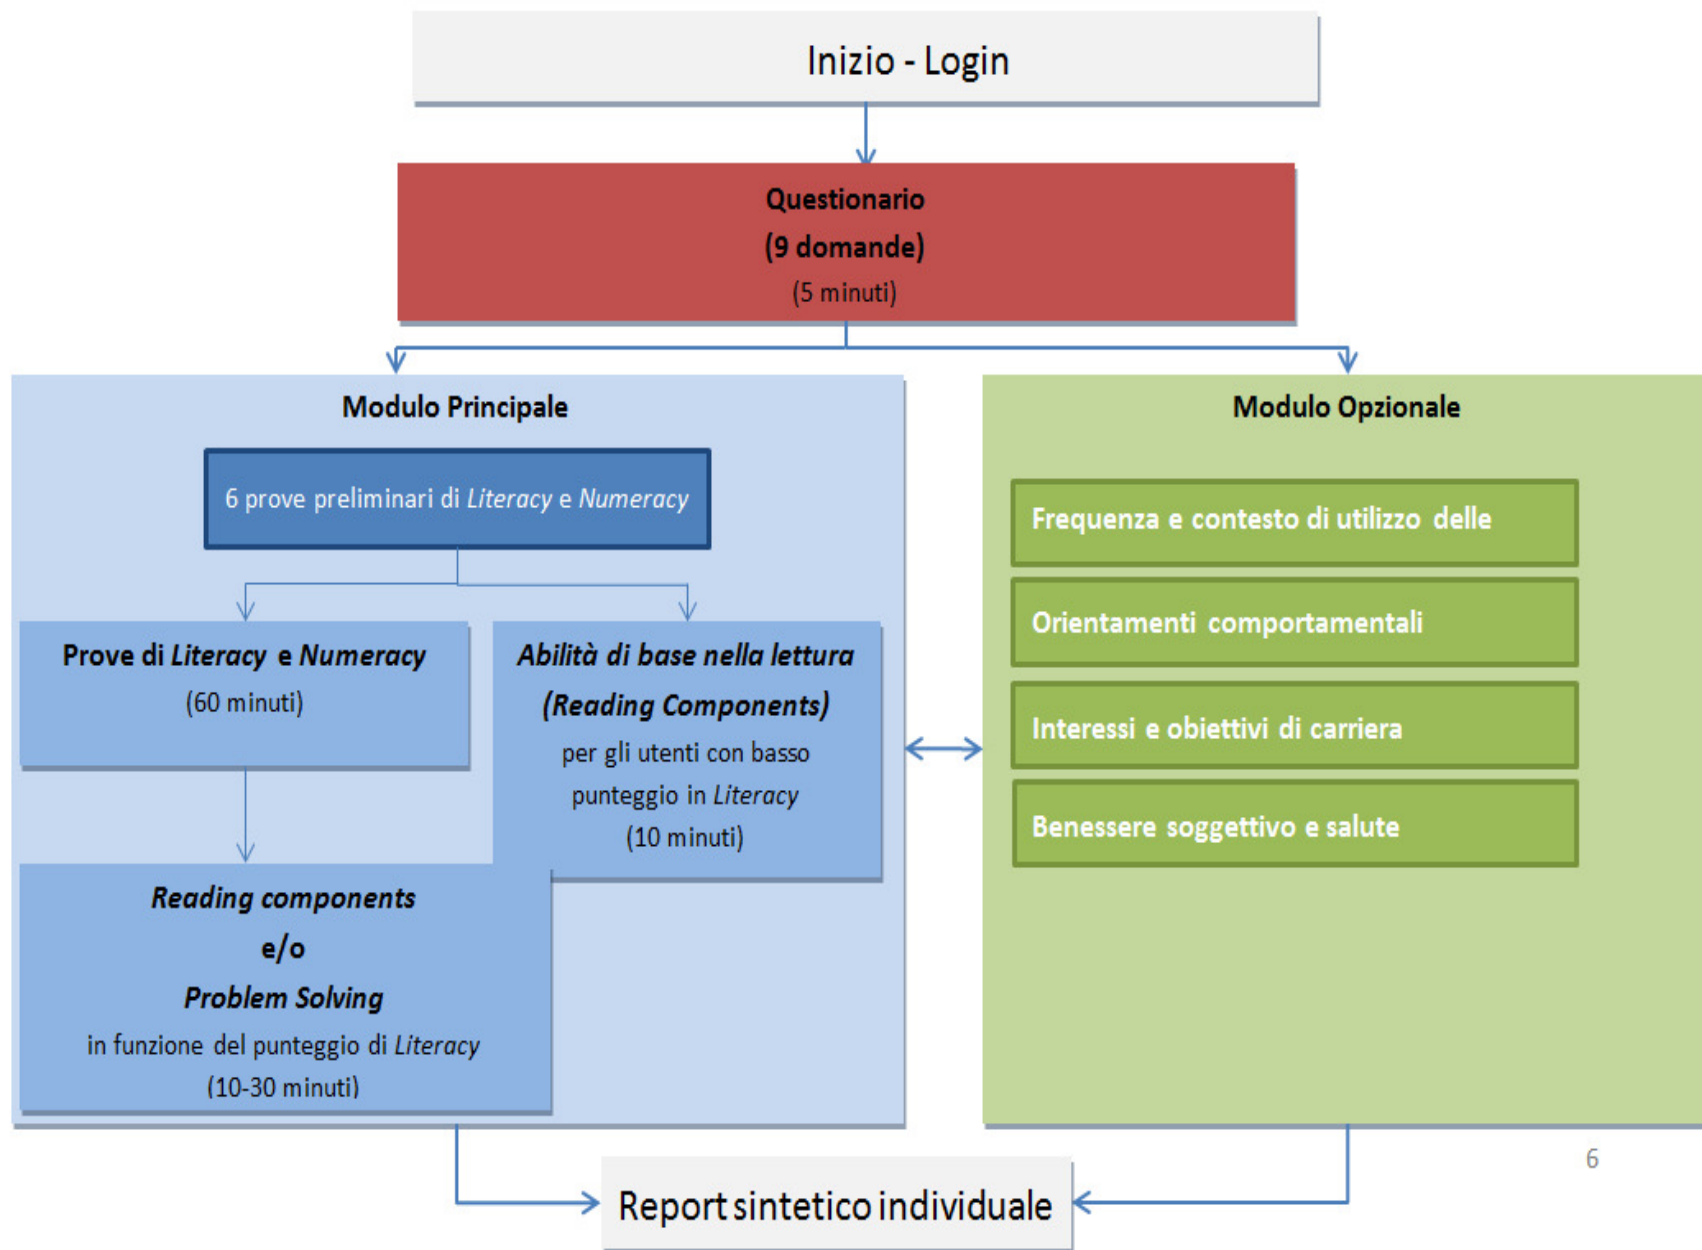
Inizio - Login

Questionario
(9 domande)
(5 minuti)

Modulo Principale

6 prove preliminari di *Literacy* e *Numeracy*

Prove di *Literacy* e *Numeracy*
(60 minuti)

*Abilità di base nella lettura*
*(Reading Components)*
per gli utenti con basso punteggio in *Literacy*
(10 minuti)

*Reading components*
e/o
*Problem Solving*
in funzione del punteggio di *Literacy*
(10-30 minuti)

Modulo Opzionale

Frequenza e contesto di utilizzo delle

Orientamenti comportamentali

Interessi e obiettivi di carriera

Benessere soggettivo e salute

Report sintetico individuale

6